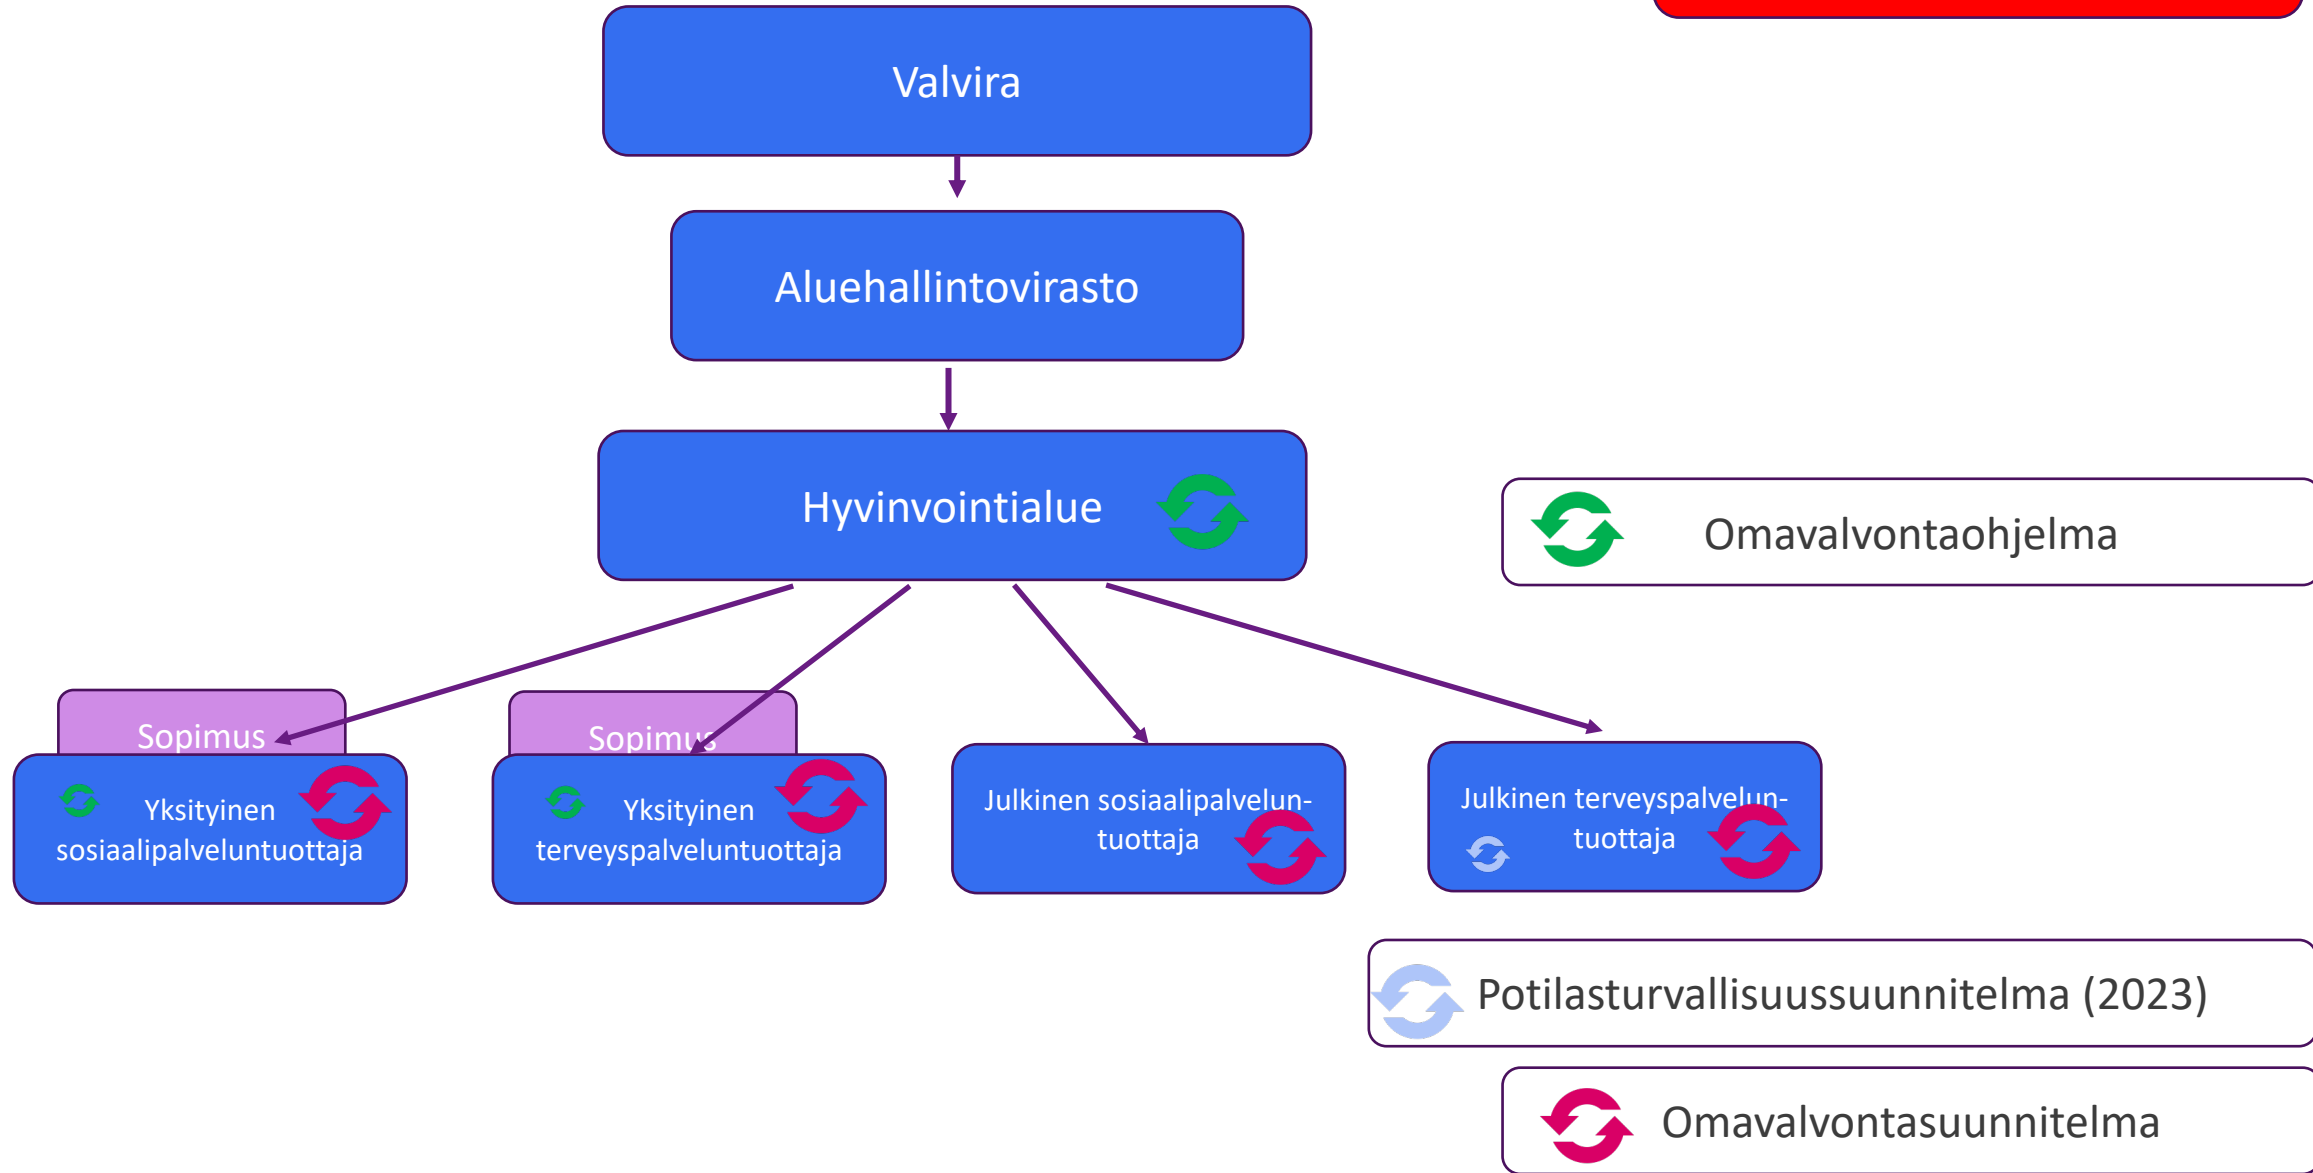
Valvira

Aluehallintovirasto

Hyvinvointialue

Omavalvontaohjelma

Sopimus

Yksityinen sosiaalipalveluntuottaja

Sopimus

Yksityinen terveyspalveluntuottaja

Julkinen sosiaalipalveluntuottaja

Julkinen terveyspalveluntuottaja

Potilasturvallisuussuunnitelma (2023)

Omavalvontasuunnitelma